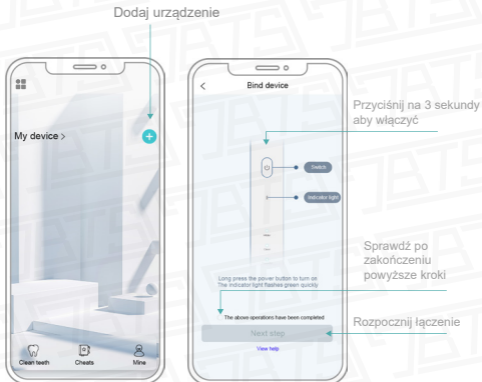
Dodaj urządzenie

My device >

Clean teeth
Cheats
Mine

Bind device

Przyciśnij na 3 sekundy aby włączyć

Switch

Indicator light

Sprawdź po zakończeniu powyższe kroki

Long press the power button to turn on
The indicator light flashes green quickly

The above operations have been completed

Next step

View help

Rozpocznij łączenie